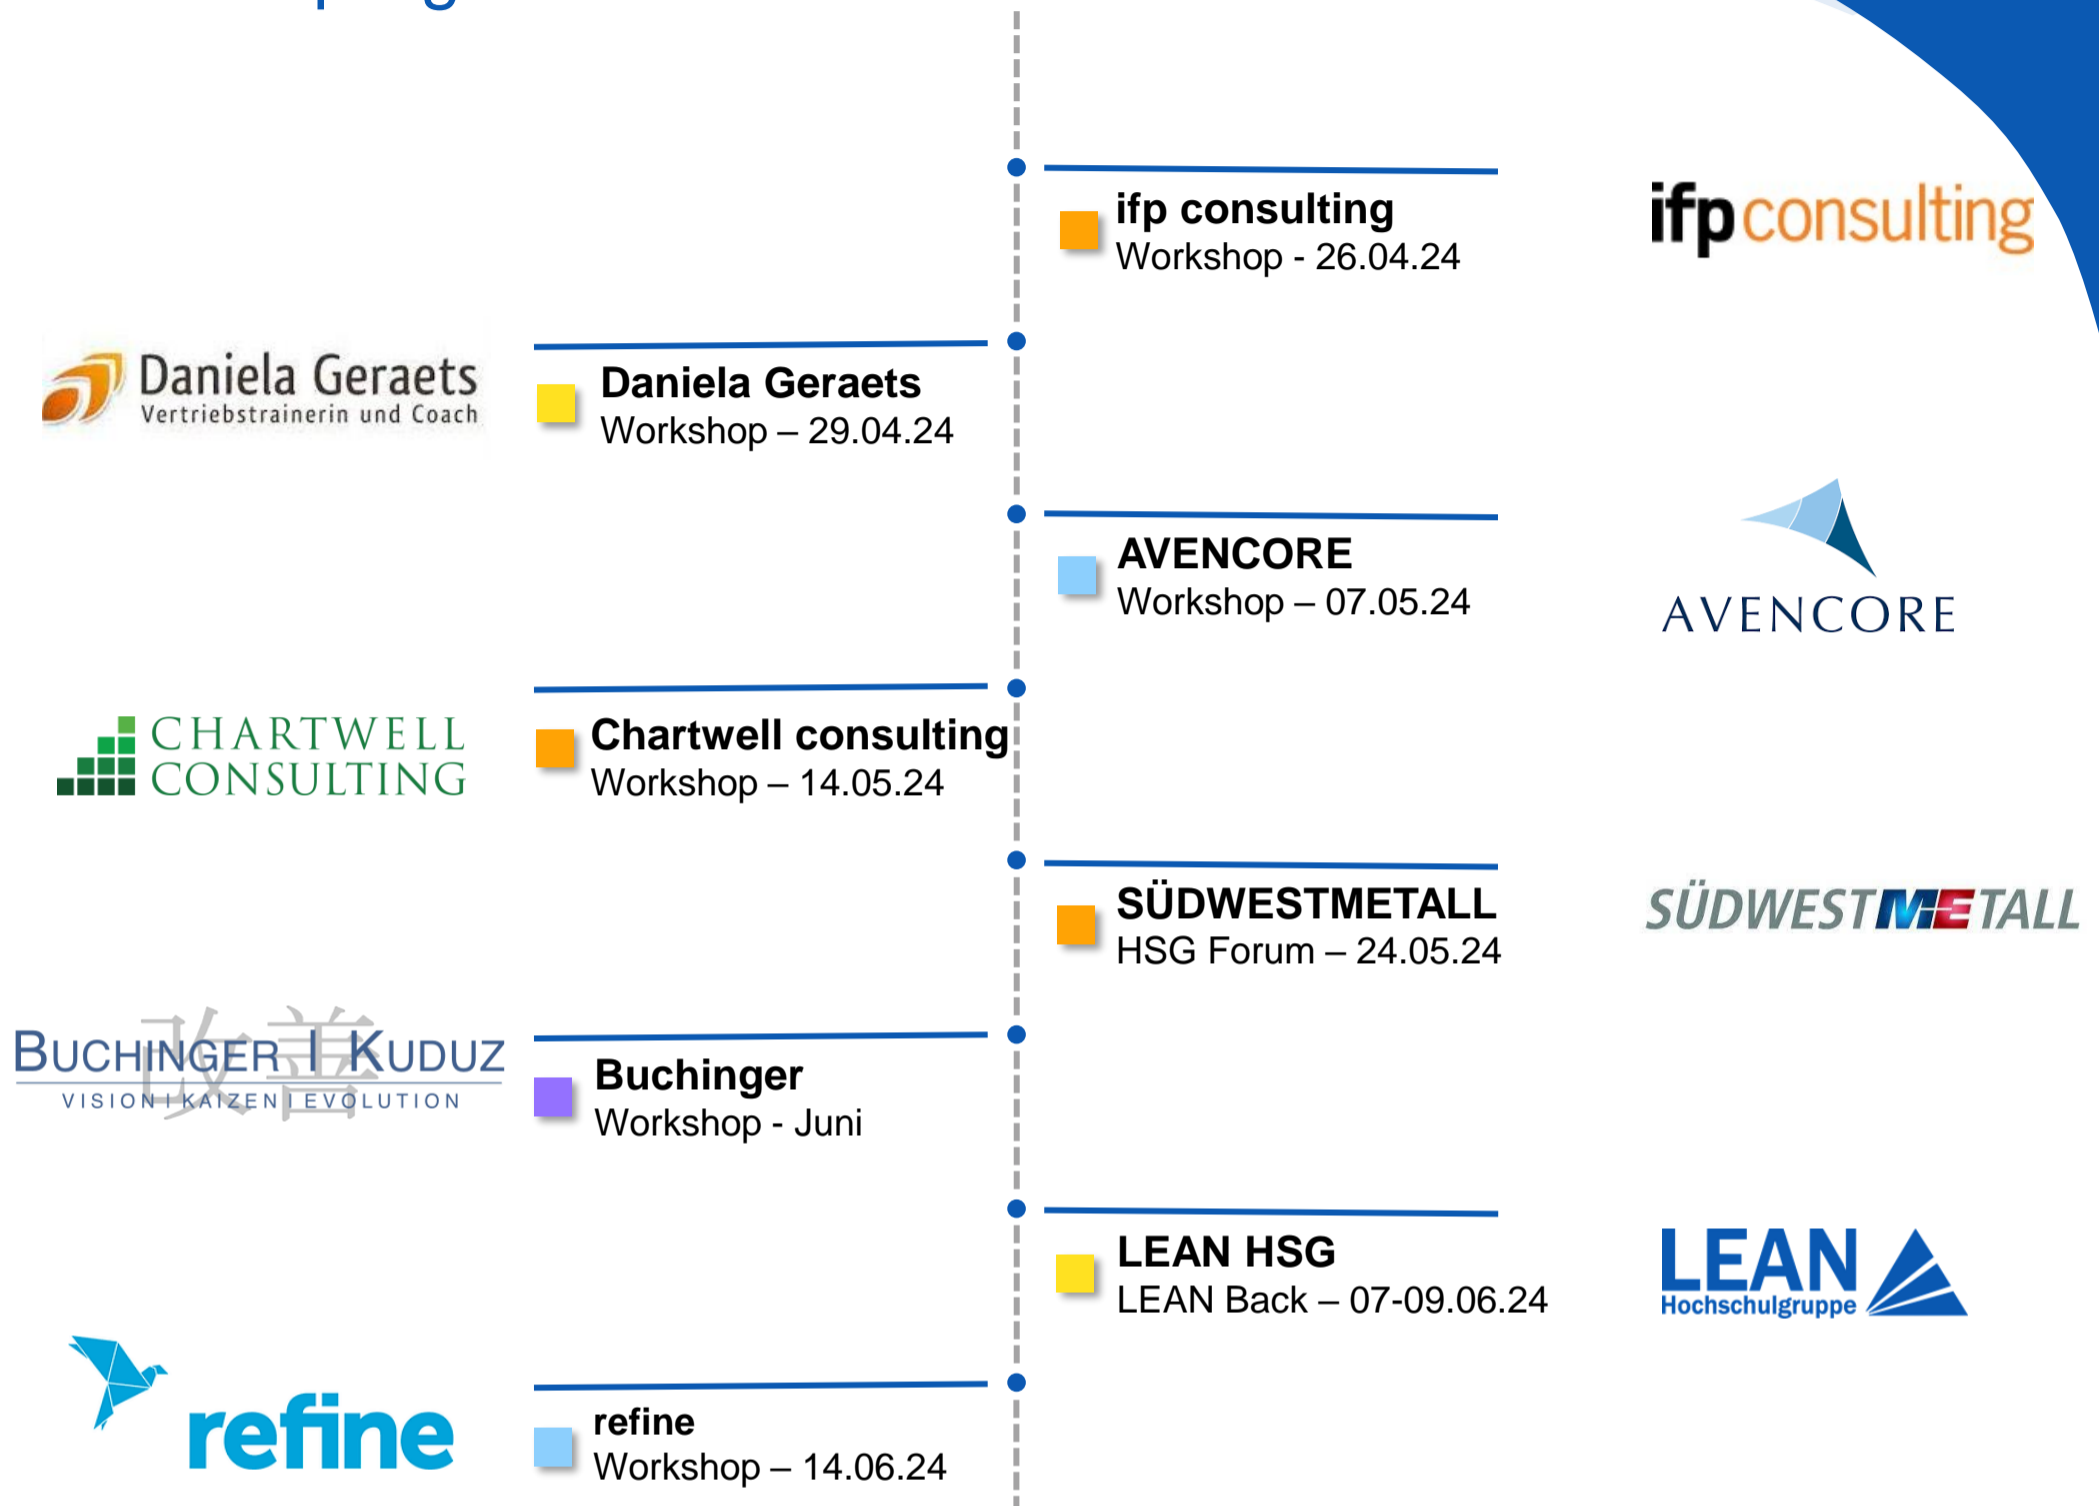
ifp consulting
Workshop - 26.04.24

ifpconsulting

Daniela Geraets
Vertriebstrainerin und Coach

Daniela Geraets
Workshop – 29.04.24

AVENCORE
Workshop – 07.05.24

AVENCORE

CHARTWELL CONSULTING

Chartwell consulting
Workshop – 14.05.24

SÜDWESTMETALL
HSG Forum – 24.05.24

SÜDWESTMETALL

BUCHINGER | KUDUZ
VISION | KAIZEN | EVOLUTION

Buchinger
Workshop - Juni

LEAN HSG
LEAN Back – 07-09.06.24

LEAN
Hochschulgruppe

refine

refine
Workshop – 14.06.24